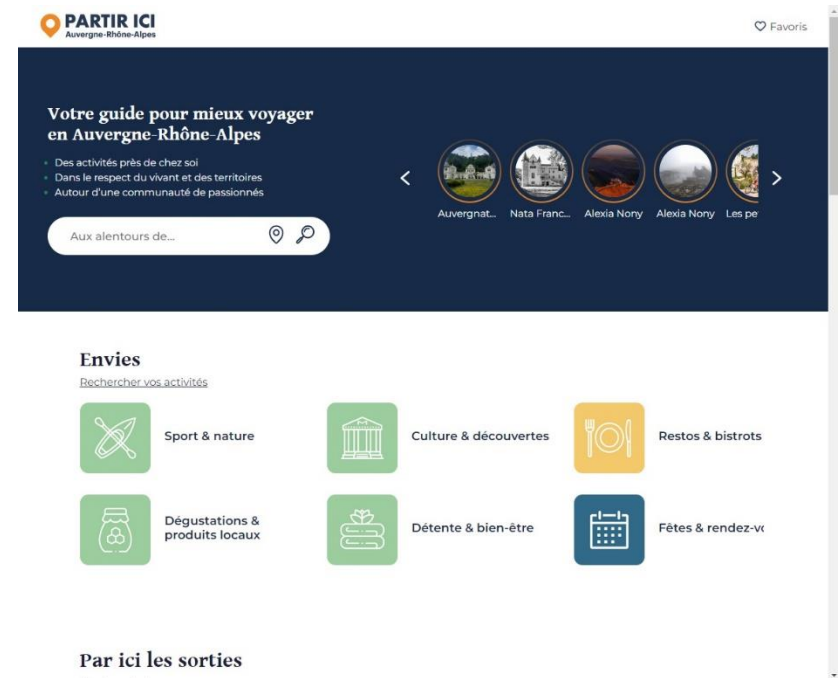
PARTIR ICI
Auvergne-Rhône-Alpes

Favoris

Votre guide pour mieux voyager en Auvergne-Rhône-Alpes

Des activités près de chez soi
Dans le respect du vivant et des territoires
Autour d'une communauté de passionnés

Aux alentours de...

Auvergnat... Nata Franc... Alexia Nony Alexia Nony Les pe

Envies
Rechercher vos activités

Sport & nature
Culture & découvertes
Restos & bistrots
Dégustations & produits locaux
Détente & bien-être
Fêtes & rendez-v

Par ici les sorties